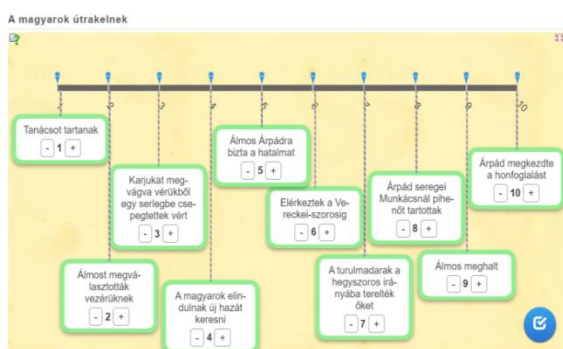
A magyarok útrakelnek

1 2 3 4 5 6 7 8 9 10

Tanácsot tartanak
- 1 +

Karjukat megvágva vérükből egy serlegbe csepegtettek vért
- 3 +

Álmos Árpádra bízta a hatalmat
- 5 +

Elérkeztek a Vereckei-szorosig
- 6 +

Árpád seregei Munkácsnál pihenőt tartottak
- 8 +

Árpád megkezdte a honfoglalást
- 10 +

Álmost megválasztották vezérüknek
- 2 +

A magyarok elindulnak új hazát keresni
- 4 +

A turulmadarak a hegyszoros irányába terelték őket
- 7 +

Álmos meghalt
- 9 +